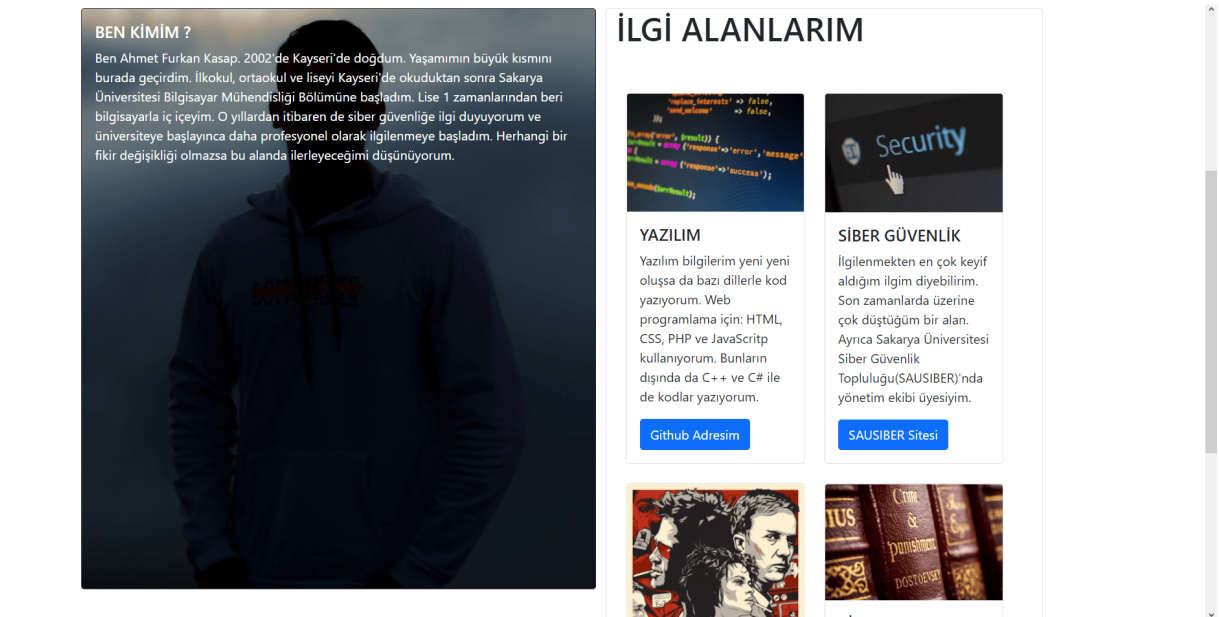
BEN KİMİM ?

Ben Ahmet Furkan Kasap. 2002'de Kayseri'de doğdum. Yaşamımın büyük kısmını burada geçirdim. İlkokul, ortaokul ve liseyi Kayseri'de okuduktan sonra Sakarya Üniversitesi Bilgisayar Mühendisliği Bölümüne başladım. Lise 1 zamanlarından beri bilgisayarla iç içeyim. O yıllardan itibaren de siber güvenliğe ilgi duyuyorum ve üniversiteye başlayınca daha profesyonel olarak ilgilenmeye başladım. Herhangi bir fikir değişikliği olmazsa bu alanda ilerleyeceğimi düşünüyorum.

İLGİ ALANLARIM

YAZILIM

Yazılım bilgilerim yeni yeni oluşsa da bazı dillerle kod yazıyorum. Web programlama için: HTML, CSS, PHP ve JavaScritp kullanıyorum. Bunların dışında da C++ ve C# ile de kodlar yazıyorum.

Github Adresim

SİBER GÜVENLİK

İlgilenmekten en çok keyif aldığım ilgim diyebilirim. Son zamanlarda üzerine çok düştüğüm bir alan. Ayrıca Sakarya Üniversitesi Siber Güvenlik Topluluğu(SAUSIBER)'nda yönetim ekibi üyesiyim.

SAUSIBER Sitesi